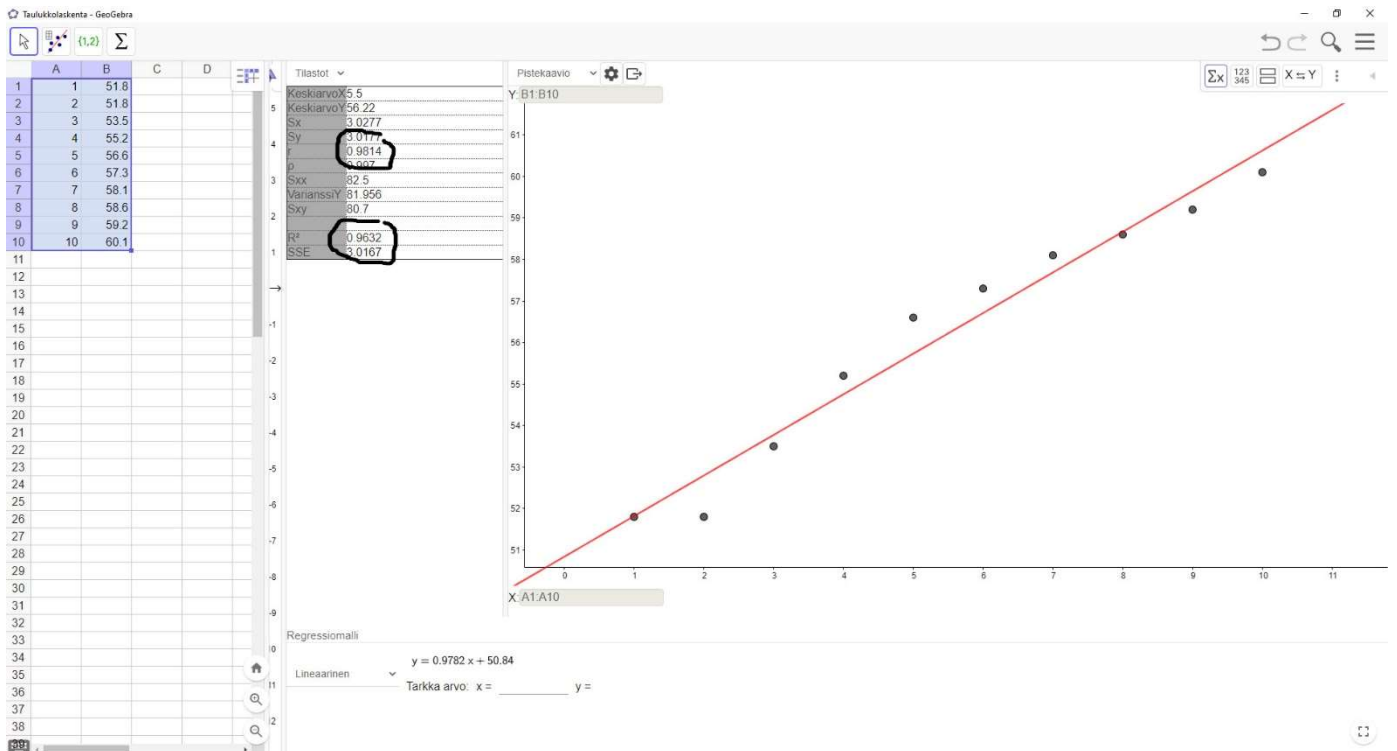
Taulukkolaskenta - GeoGebra

{1,2} $\Sigma$

|  | A | B | C | D |
|---|---|---|---|---|
| 1 | 1 | 51.8 | | |
| 2 | 2 | 51.8 | | |
| 3 | 3 | 53.5 | | |
| 4 | 4 | 55.2 | | |
| 5 | 5 | 56.6 | | |
| 6 | 6 | 57.3 | | |
| 7 | 7 | 58.1 | | |
| 8 | 8 | 58.6 | | |
| 9 | 9 | 59.2 | | |
| 10 | 10 | 60.1 | | |
| 11 | | | | |
| 12 | | | | |
| 13 | | | | |
| 14 | | | | |
| 15 | | | | |
| 16 | | | | |
| 17 | | | | |
| 18 | | | | |
| 19 | | | | |
| 20 | | | | |
| 21 | | | | |
| 22 | | | | |
| 23 | | | | |
| 24 | | | | |
| 25 | | | | |
| 26 | | | | |
| 27 | | | | |
| 28 | | | | |
| 29 | | | | |
| 30 | | | | |
| 31 | | | | |
| 32 | | | | |
| 33 | | | | |
| 34 | | | | |
| 35 | | | | |
| 36 | | | | |
| 37 | | | | |
| 38 | | | | |

Tilastot

| | |
|---|---|
| KeskiarvoX | 5.5 |
| KeskiarvoY | 56.22 |
| Sx | 3.0277 |
| Sy | 3.0177 |
| r | 0.9814 |
| ρ | 0.997 |
| Sxx | 82.5 |
| VarianssiY | 81.956 |
| Sxy | 80.7 |
| | |
| R² | 0.9632 |
| SSE | 3.0167 |

5 4 3 2 1 -1 -2 -3 -4 -5 -6 -7 -8 -9 10 11 12

Pistekaavio

$\Sigma x$ 123 345 X ⇆ Y

Y: B1:B10

61 60 59 58 57 56 55 54 53 52 51

0 1 2 3 4 5 6 7 8 9 10 11

X: A1:A10

Regressiomalli

Lineaarinen

$y = 0.9782\,x + 50.84$

Tarkka arvo: x = y =